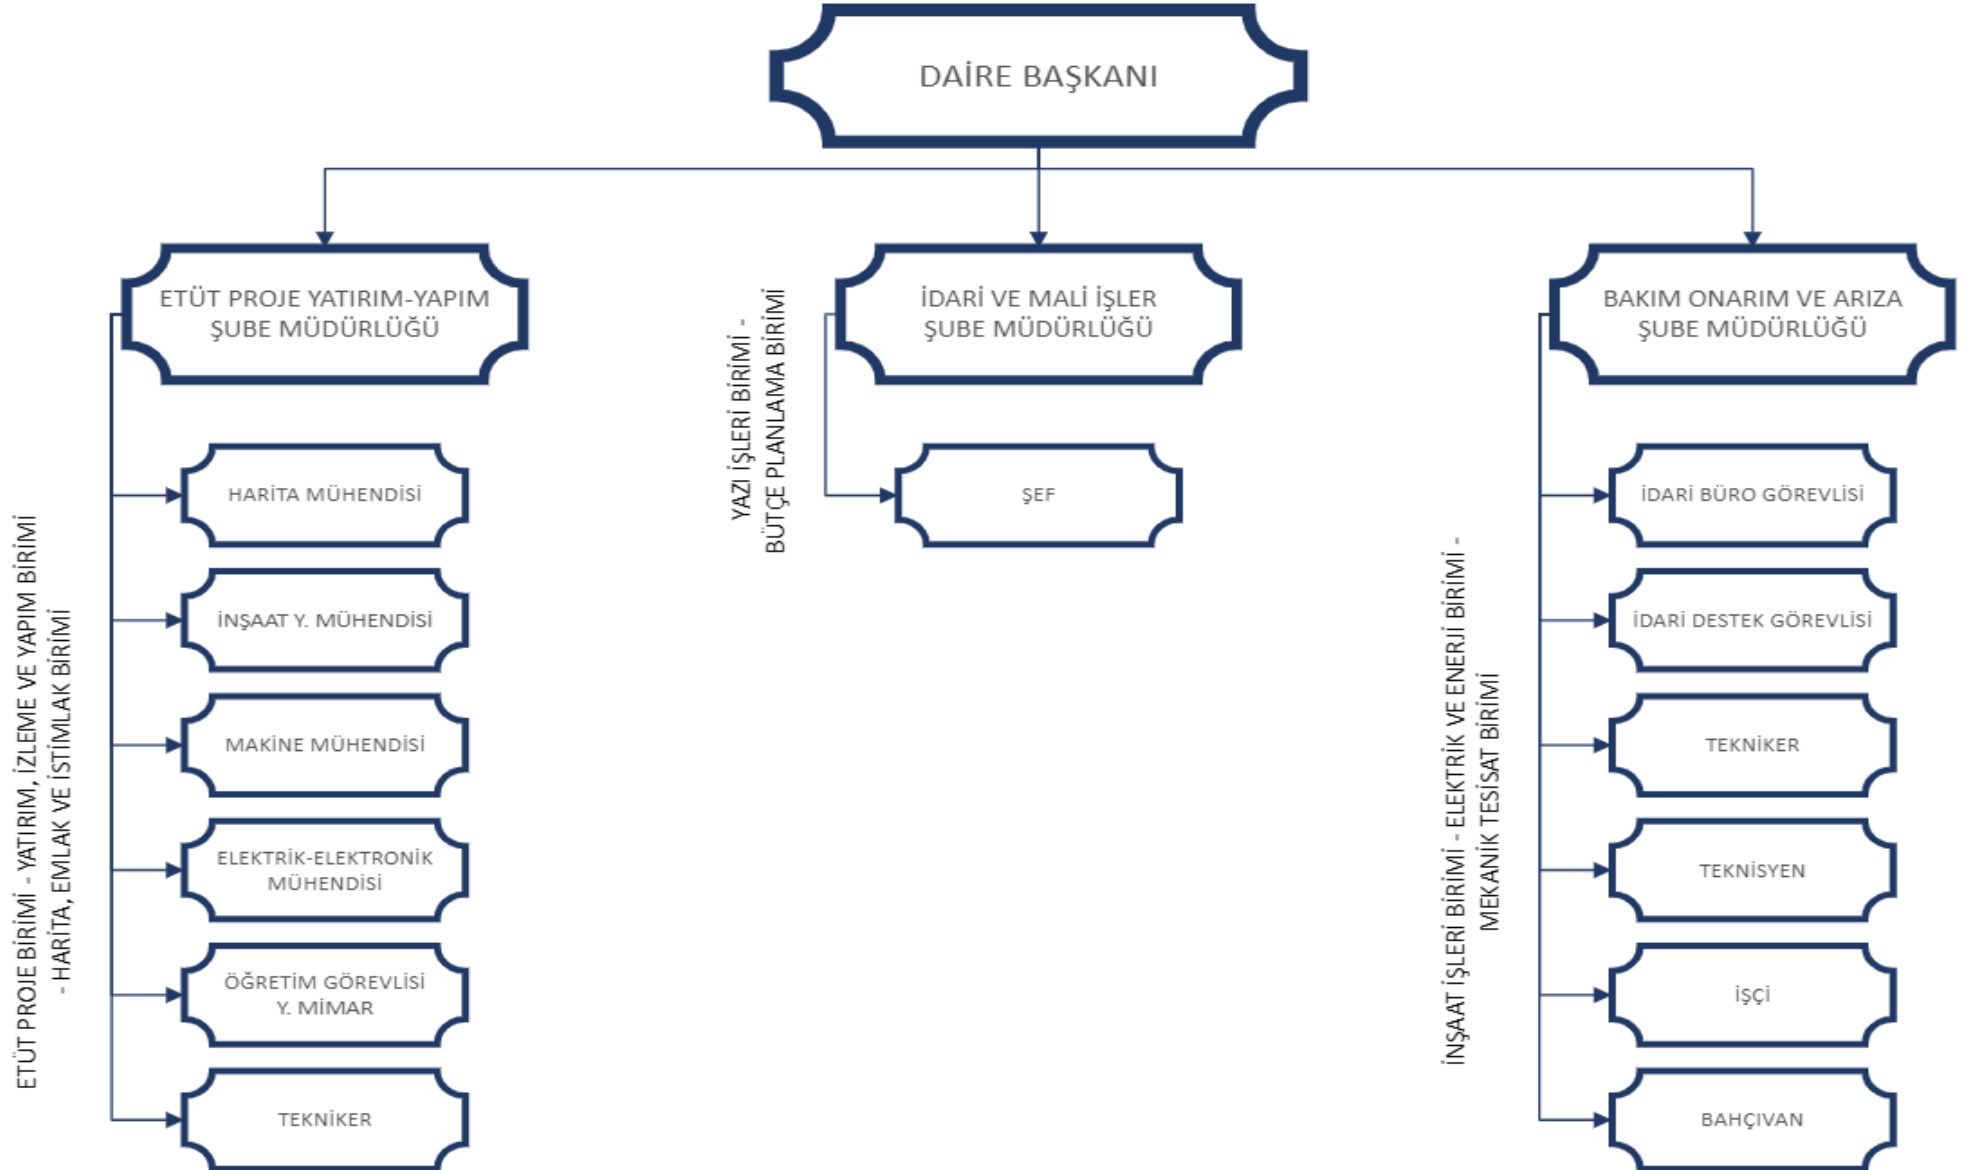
DAİRE BAŞKANI

ETÜT PROJE YATIRIM-YAPIM ŞUBE MÜDÜRLÜĞÜ

ETÜT PROJE BİRİMİ - YATIRIM, İZLEME VE YAPIM BİRİMİ - HARİTA, EMLAK VE İSTİMLAK BİRİMİ

HARİTA MÜHENDİSİ

İNŞAAT Y. MÜHENDİSİ

MAKİNE MÜHENDİSİ

ELEKTRİK-ELEKTRONİK MÜHENDİSİ

ÖĞRETİM GÖREVLİSİ Y. MİMAR

TEKNİKER

İDARİ VE MALİ İŞLER ŞUBE MÜDÜRLÜĞÜ

YAZI İŞLERİ BİRİMİ - BÜTÇE PLANLAMA BİRİMİ

ŞEF

BAKIM ONARIM VE ARIZA ŞUBE MÜDÜRLÜĞÜ

İNŞAAT İŞLERİ BİRİMİ - ELEKTRİK VE ENERJİ BİRİMİ - MEKANİK TESİSAT BİRİMİ

İDARİ BÜRO GÖREVLİSİ

İDARİ DESTEK GÖREVLİSİ

TEKNİKER

TEKNİSYEN

İŞÇİ

BAHÇIVAN